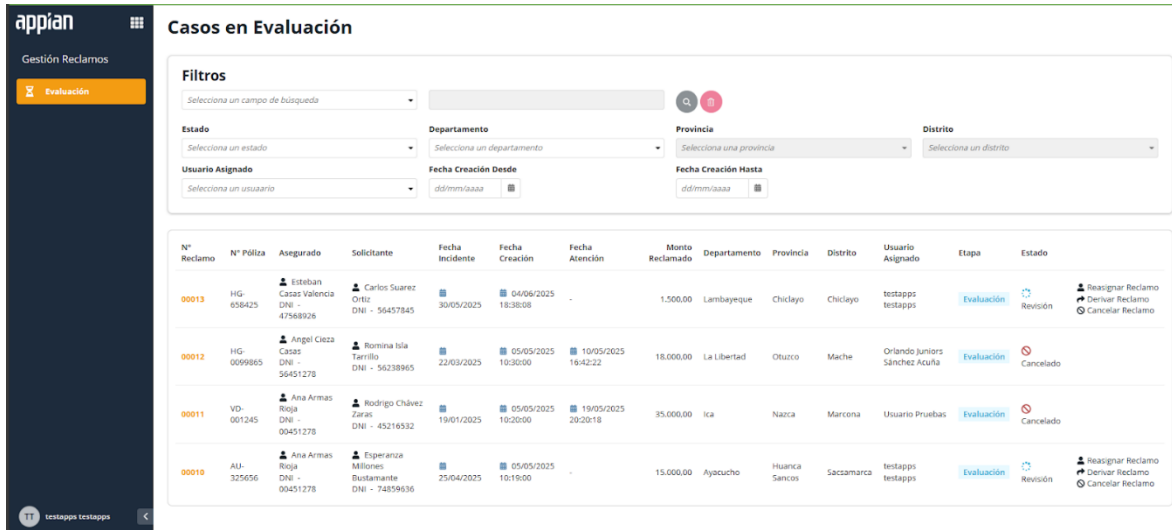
appian

Gestión Reclamos

Evaluación

Casos en Evaluación

Filtros

Selecciona un campo de búsqueda

Estado
Selecciona un estado

Departamento
Selecciona un departamento

Provincia
Selecciona una provincia

Distrito
Selecciona un distrito

Usuario Asignado
Selecciona un usuario

Fecha Creación Desde
dd/mm/aaaa

Fecha Creación Hasta
dd/mm/aaaa

| N° Reclamo | N° Póliza | Asegurado | Solicitante | Fecha Incidente | Fecha Creación | Fecha Atención | Monto Reclamado | Departamento | Provincia | Distrito | Usuario Asignado | Etapa | Estado | |
|---|---|---|---|---|---|---|---|---|---|---|---|---|---|---|
| 00013 | HG-658425 | Esteban Casas Valencia DNI - 47568926 | Carlos Suarez Ortiz DNI - 56457845 | 30/05/2025 | 04/06/2025 18:38:08 | - | 1,500.00 | Lambayeque | Chiclayo | Chiclayo | testapps testapps | Evaluación | Revisión | Reasignar Reclamo Derivar Reclamo Cancelar Reclamo |
| 00012 | HG-0099865 | Angel Cieza Casas DNI - 56451278 | Romina Isla Tarrillo DNI - 56238965 | 22/03/2025 | 05/05/2025 10:30:00 | 10/05/2025 16:42:22 | 18,000.00 | La Libertad | Otuzco | Mache | Orlando Juniors Sánchez Acuña | Evaluación | Cancelado | |
| 00011 | VD-001245 | Ana Armas Rioja DNI - 00451278 | Rodrigo Chávez Zaras DNI - 45216532 | 19/01/2025 | 05/05/2025 10:20:00 | 19/05/2025 20:20:18 | 35,000.00 | Ica | Nazca | Marcona | Usuario Pruebas | Evaluación | Cancelado | |
| 00010 | AU-325656 | Ana Armas Rioja DNI - 00451278 | Esperanza Millones Bustamante DNI - 74859636 | 25/04/2025 | 05/05/2025 10:19:00 | - | 15,000.00 | Ayacucho | Huanca Sancos | Sacsamarca | testapps testapps | Evaluación | Revisión | Reasignar Reclamo Derivar Reclamo Cancelar Reclamo |

TT testapps testapps